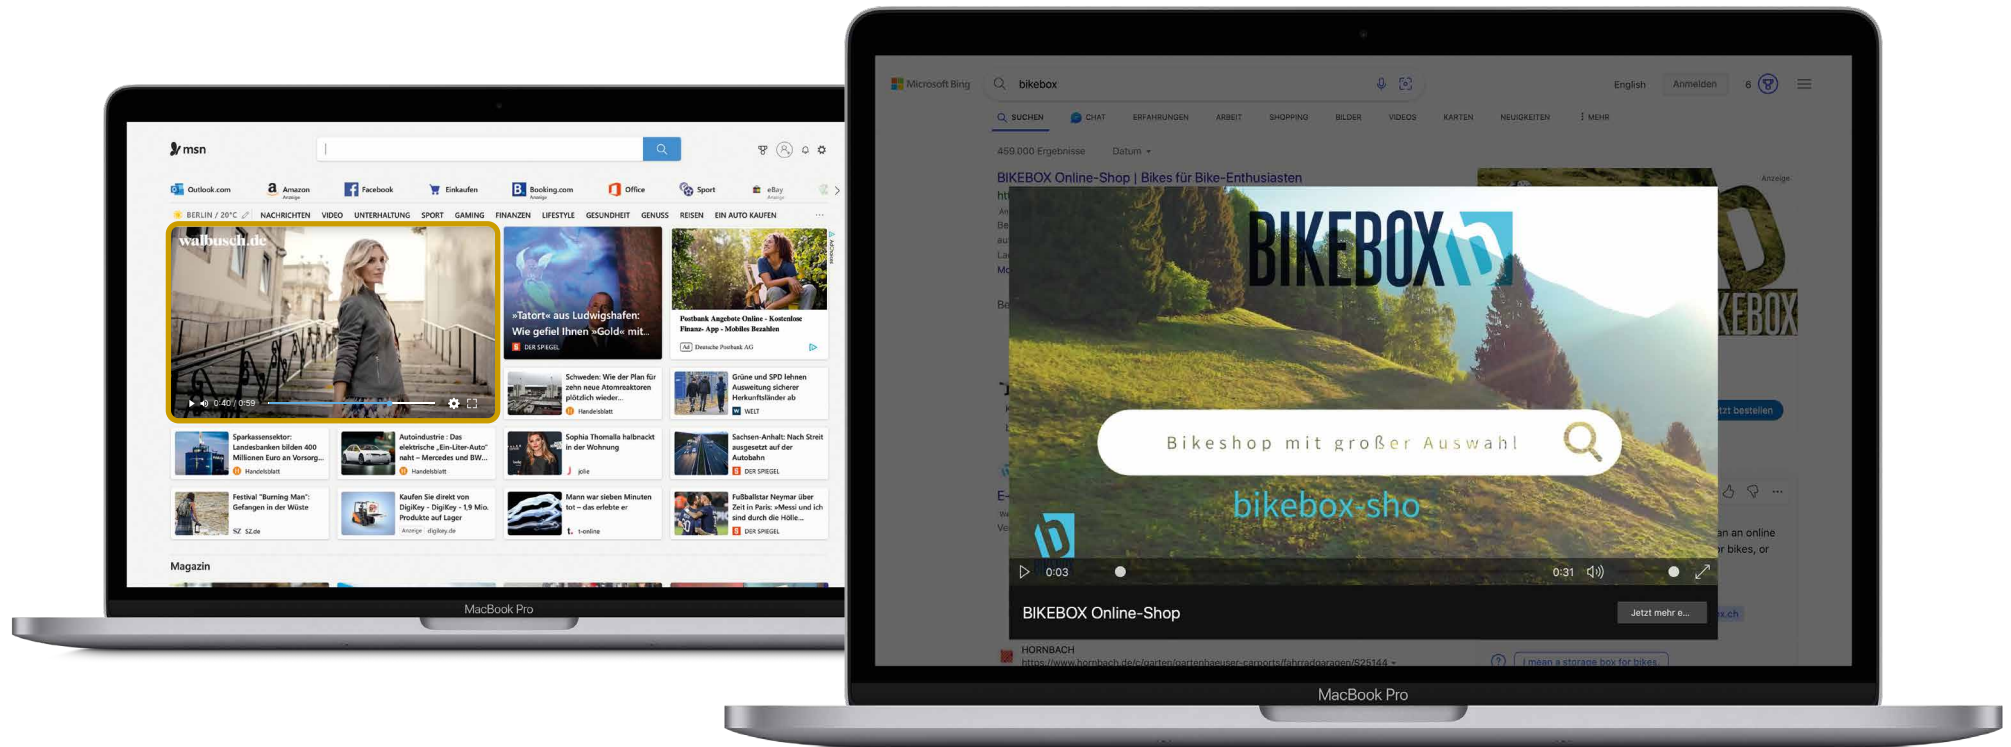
msn

Outlook.com Amazon Facebook Einkaufen Booking.com Office Sport eBay

BERLIN / 20°C NACHRICHTEN VIDEO UNTERHALTUNG SPORT GAMING FINANZEN LIFESTYLE GESUNDHEIT GENUSS REISEN EIN AUTO KAUFEN

walbusch.de

0:40 / 0:59

»Tatort« aus Ludwigshafen: Wie gefiel Ihnen »Gold« mit...
DER SPIEGEL

Postbank Angebote Online - Kostenlose Finanz- App - Mobiles Bezahlen
Deutsche Postbank AG

Schweden: Wie der Plan für zehn neue Atomreaktoren plötzlich wieder...
Handelsblatt

Grüne und SPD lehnen Ausweitung sicherer Herkunftsländer ab
WELT

Sparkassensektor: Landesbanken bilden 400 Millionen Euro an Vorsorg...
Handelsblatt

Autoindustrie : Das elektrische „Ein-Liter-Auto" naht – Mercedes und BW...
Handelsblatt

Sophia Thomalla halbnackt in der Wohnung
jolie

Sachsen-Anhalt: Nach Streit ausgesetzt auf der Autobahn
DER SPIEGEL

Festival "Burning Man": Gefangen in der Wüste
SZ.de

Kaufen Sie direkt von DigiKey - DigiKey - 1,9 Mio. Produkte auf Lager
digikey.de

Mann war sieben Minuten tot – das erlebte er
t-online

Fußballstar Neymar über Zeit in Paris: »Messi und ich sind durch die Hölle...
DER SPIEGEL

Magazin

MacBook Pro

Microsoft Bing bikebox English Anmelden 6

SUCHEN CHAT ERFAHRUNGEN ARBEIT SHOPPING BILDER VIDEOS KARTEN NEUIGKEITEN MEHR

459.000 Ergebnisse Datum

BIKEBOX Online-Shop | Bikes für Bike-Enthusiasten

Anzeige

BIKEBOX

Bikeshop mit großer Auswahl

bikebox-sho

0:03 0:31

BIKEBOX Online-Shop Jetzt mehr e...

HORNBACH
https://www.hornbach.de/c/garten/gartenhaeuser-carports/fahrradgaragen/S25144

I mean a storage box for bikes

MacBook Pro